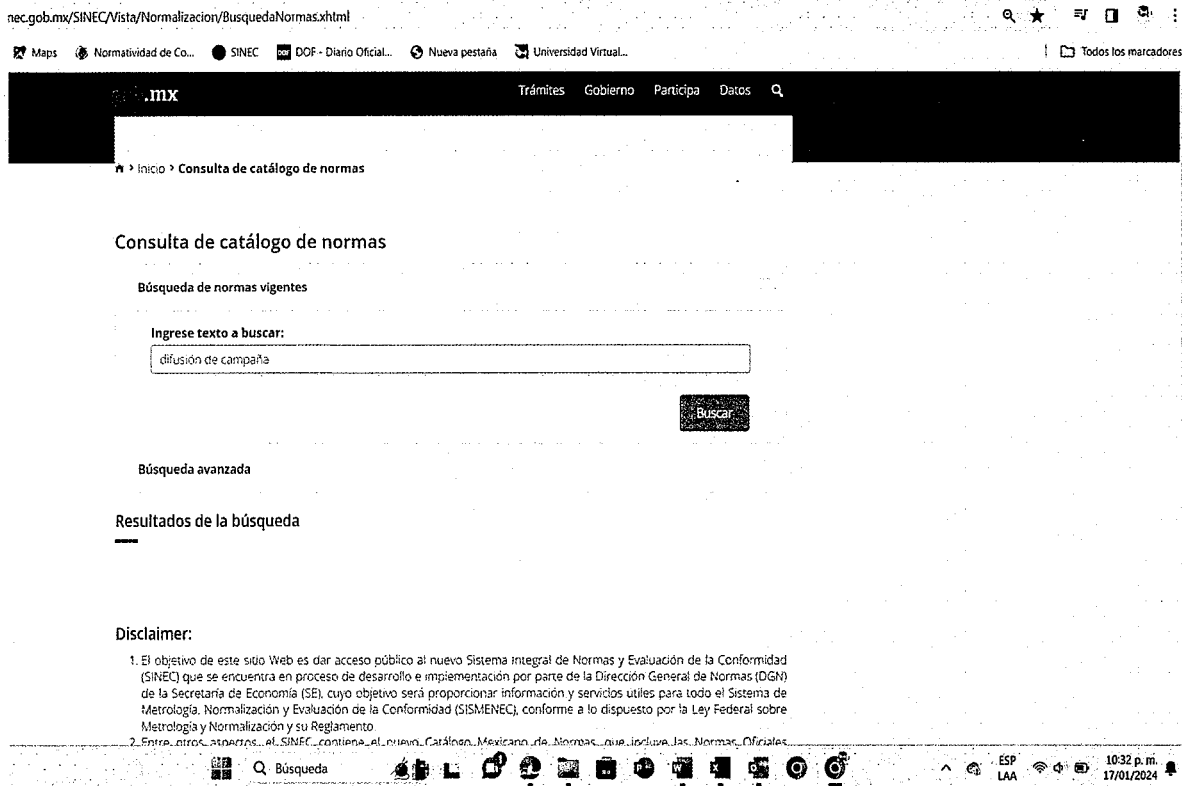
nec.gob.mx/SINEC/Vista/Normalizacion/BusquedaNormas.xhtml

Maps Normatividad de Co... SINEC DOF - Diario Oficial... Nueva pestaña Universidad Virtual... Todos los marcadores

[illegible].mx Trámites Gobierno Participa Datos

> Inicio > Consulta de catálogo de normas

Consulta de catálogo de normas

Búsqueda de normas vigentes

Ingrese texto a buscar:

difusión de campaña

Buscar

Búsqueda avanzada

Resultados de la búsqueda

Disclaimer:

1. El objetivo de este sitio Web es dar acceso público al nuevo Sistema Integral de Normas y Evaluación de la Conformidad (SINEC) que se encuentra en proceso de desarrollo e implementación por parte de la Dirección General de Normas (DGN) de la Secretaría de Economía (SE), cuyo objetivo será proporcionar información y servicios útiles para todo el Sistema de Metrología, Normalización y Evaluación de la Conformidad (SISMENEC), conforme a lo dispuesto por la Ley Federal sobre Metrología y Normalización y su Reglamento

2. Entre otros aspectos, el SINEC contiene el nuevo Catálogo Mexicano de Normas, que incluye las Normas Oficiales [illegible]

Búsqueda

ESP LAA 10:32 p. m. 17/01/2024